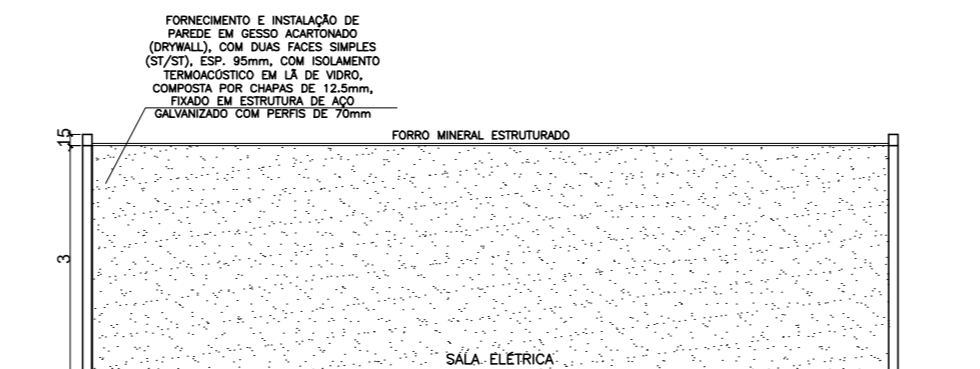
FORNECIMENTO E INSTALAÇÃO DE PAREDE EM GESSO ACARTONADO (DRYWALL), COM DUAS FACES SIMPLES (ST/ST), ESP. 95mm, COM ISOLAMENTO TERMOACÚSTICO EM LÃ DE VIDRO, COMPOSTA POR CHAPAS DE 12.5mm, FIXADO EM ESTRUTURA DE AÇO GALVANIZADO COM PERFIS DE 70mm

.15

FORRO MINERAL ESTRUTURADO

3

SALA ELÉTRICA